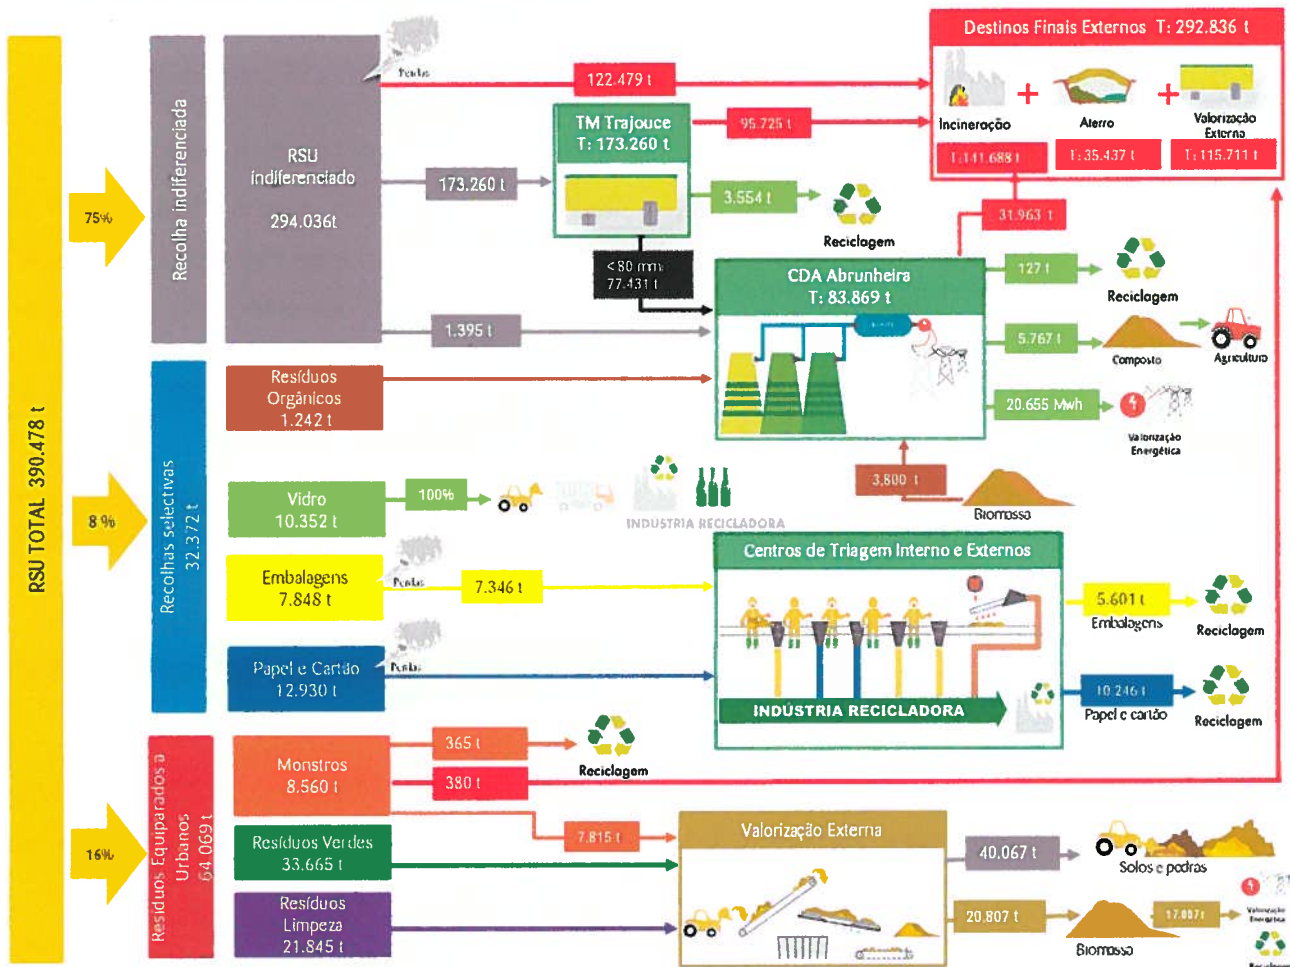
RSU TOTAL 390.478 t

75%

Recolha indiferenciada

RSU indiferenciado 294.036t

Perdas

122.479 t

173.260 t

1.395 t

TM Trajouce T: 173.260 t

95.725 t

3.554 t

Reciclagem

< 80 mm 77.431 t

Destinos Finais Externos T: 292.836 t

Incineração

Aterro

Valorização Externa

T: 141.688 t

T: 35.437 t

T: 115.711 t

31.963 t

CDA Abrunheira T: 83.869 t

127 t

Reciclagem

5.767 t

Composto

Agricultura

20.655 Mwh

Valorização Energética

3.800 t

Biomassa

8 %

Recolhas selectivas 32.372 t

Resíduos Orgânicos 1.242 t

Vidro 10.352 t

100%

INDUSTRIA RECICLADORA

Embalagens 7.848 t

Perdas

7.346 t

Centros de Triagem Interno e Externos

5.601 t Embalagens

Reciclagem

Papel e Cartão 12.930 t

Perdas

INDUSTRIA RECICLADORA

10.246 t Papel e cartão

Reciclagem

16%

Resíduos Equiparados a Urbanos 64.069 t

Monstros 8.560 t

365 t

Reciclagem

380 t

7.815 t

Resíduos Verdes 33.665 t

Resíduos Limpeza 21.845 t

Valorização Externa

40.067 t

Solos e pedras

20.807 t

Biomassa

17.007 t

Valorização Energética

Reciclagem